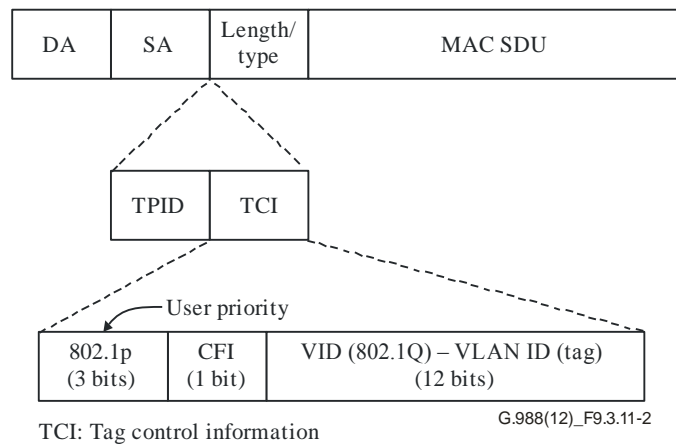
| DA | SA | Length/ type | MAC SDU |
|---|---|---|---|

| TPID | TCI |
|---|---|

User priority

| 802.1p (3 bits) | CFI (1 bit) | VID (802.1Q) – VLAN ID (tag) (12 bits) |
|---|---|---|

G.988(12)_F9.3.11-2

TCI: Tag control information